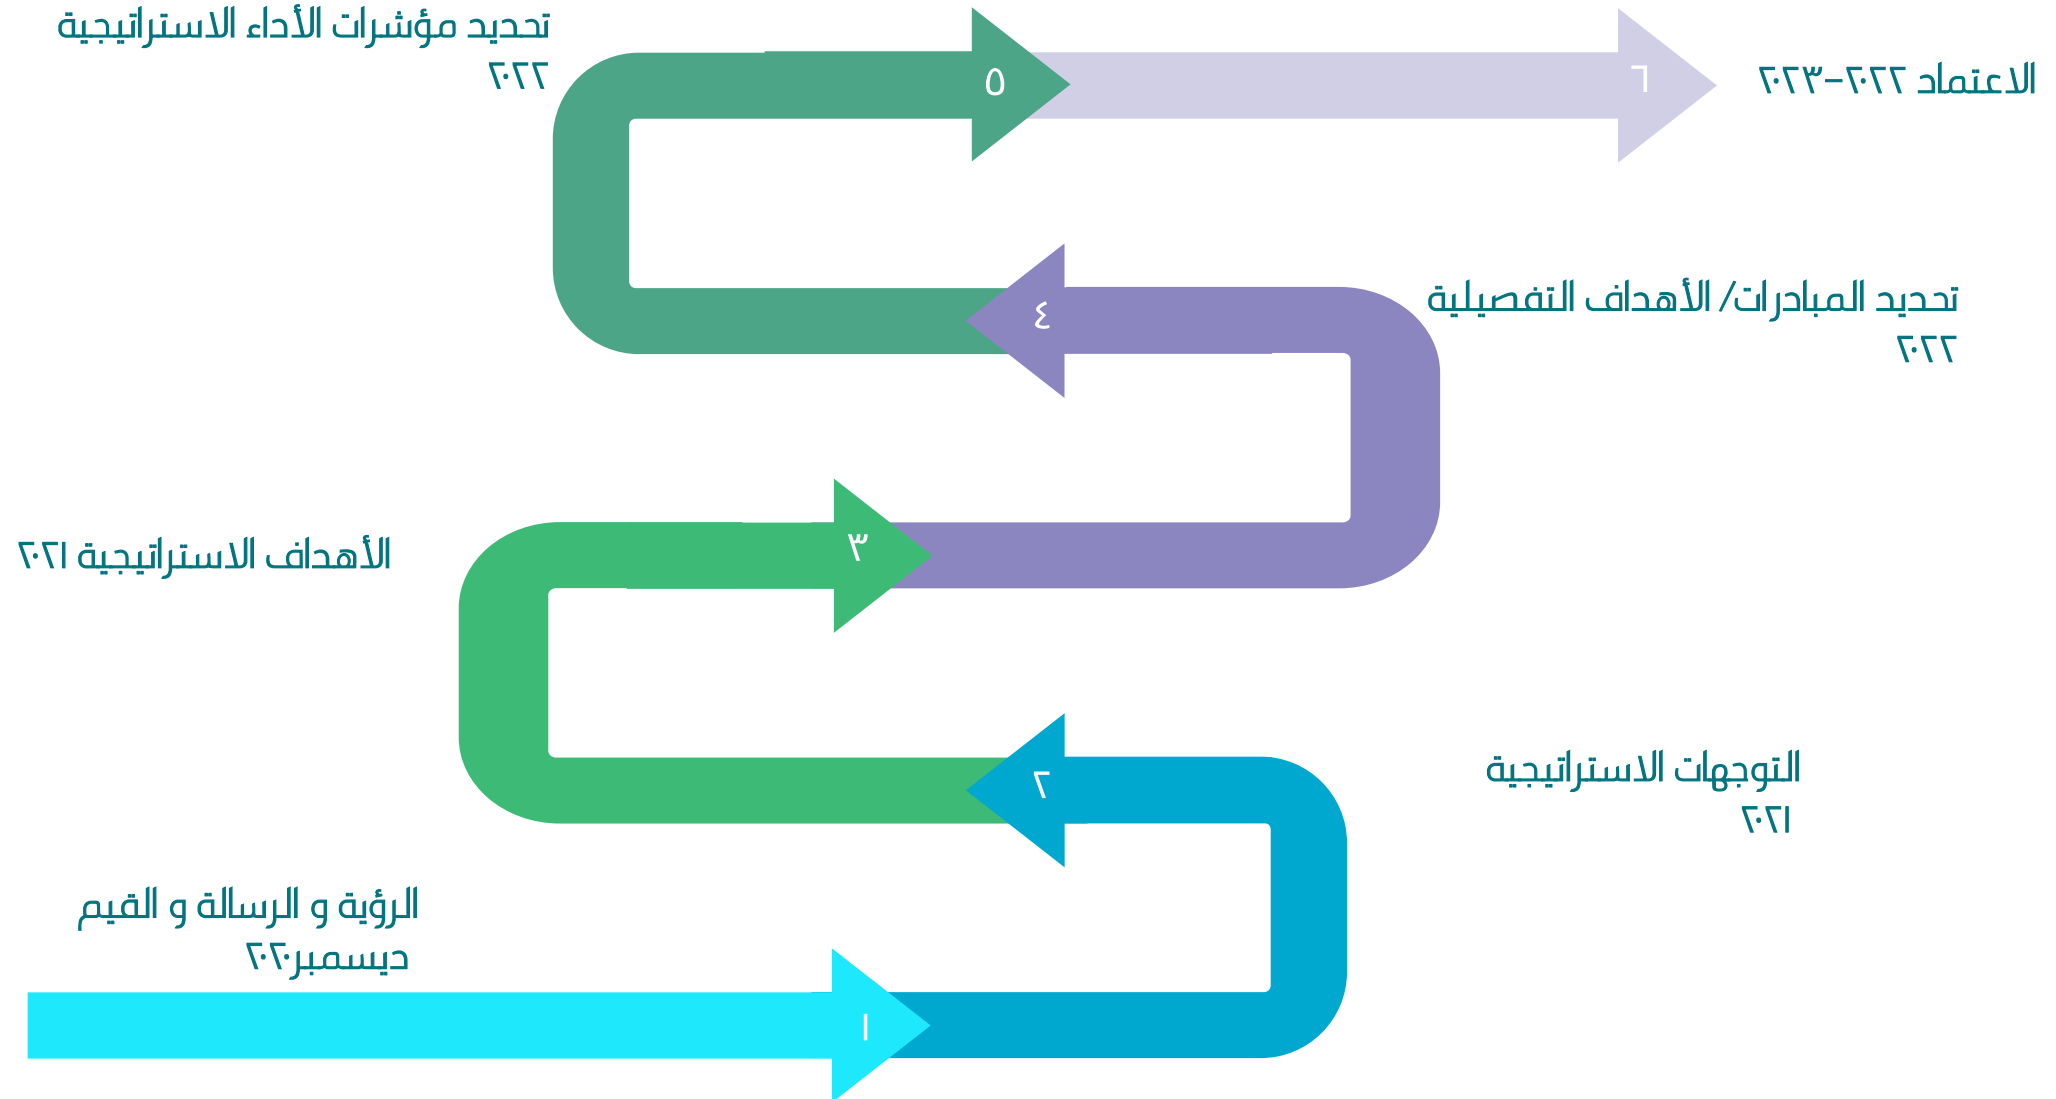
تحديد مؤشرات الأداء الاستراتيجية
٢٢٢

٥

٦

الاعتماد ٢٠٢٢-٢٠٢٣

٤

تحديد المبادرات/ الأهداف التفصيلية
٢٠٢٢

الأهداف الاستراتيجية ٢٠٢١

٣

٢

التوجهات الاستراتيجية
٢٠٢١

الرؤية و الرسالة و القيم
ديسمبر٢٠٢٠

١